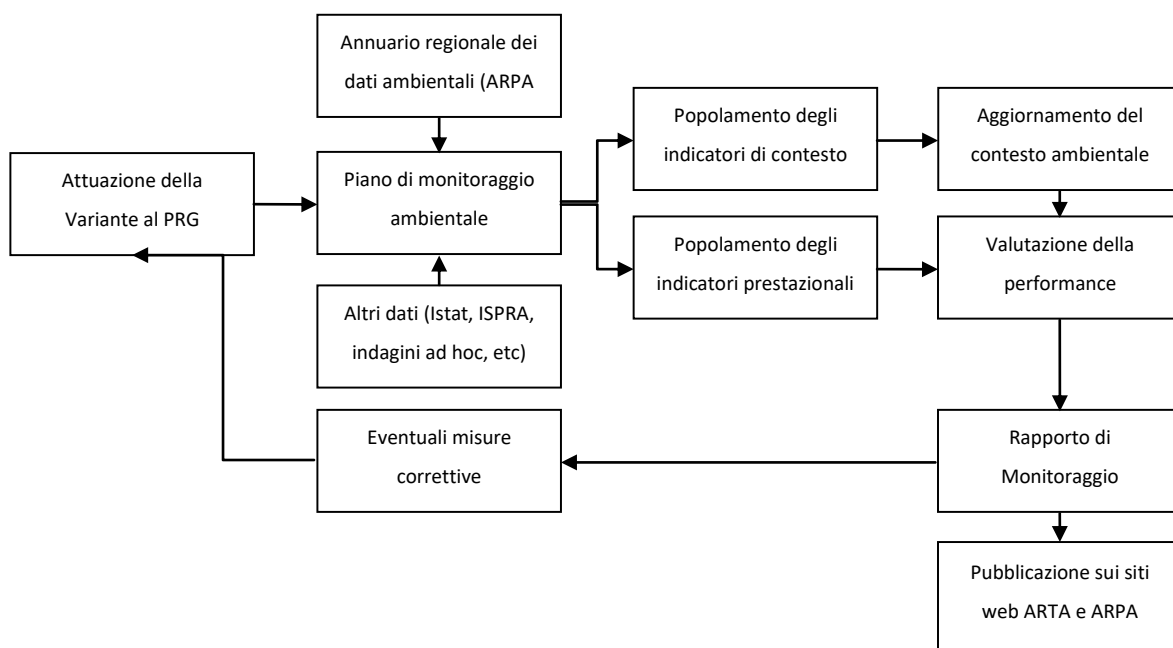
Annuario regionale dei dati ambientali (ARPA

Attuazione della Variante al PRG

Piano di monitoraggio ambientale

Popolamento degli indicatori di contesto

Aggiornamento del contesto ambientale

Popolamento degli indicatori prestazionali

Valutazione della performance

Altri dati (Istat, ISPRA, indagini ad hoc, etc)

Eventuali misure correttive

Rapporto di Monitoraggio

Pubblicazione sui siti web ARTA e ARPA